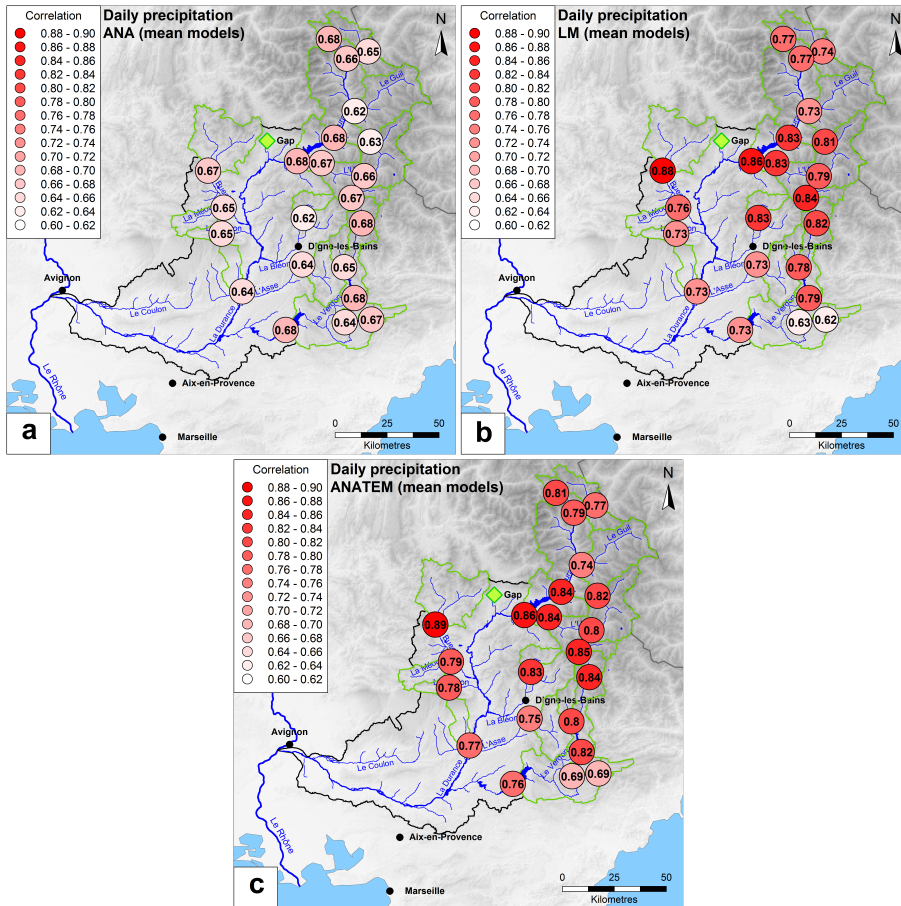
Correlation
0.88 - 0.90
0.86 - 0.88
0.84 - 0.86
0.82 - 0.84
0.80 - 0.82
0.78 - 0.80
0.76 - 0.78
0.74 - 0.76
0.72 - 0.74
0.70 - 0.72
0.68 - 0.70
0.66 - 0.68
0.64 - 0.66
0.62 - 0.64
0.60 - 0.62

Daily precipitation
ANA (mean models)

N

0.68 0.66 0.65 0.62 0.68 0.63 0.68 0.67 0.66 0.67 0.67 0.62 0.68 0.65 0.65 0.64 0.65 0.64 0.68 0.64 0.67 0.68

Gap
Digne-les-Bains
Avignon
Aix-en-Provence
Marseille
Le Guil
La Bléone
L'Asse
Le Coulon
La Durance
Le Verdon
Le Rhône
La Méouge
Le Buëch

0 25 50
Kilometres

a

Correlation
0.88 - 0.90
0.86 - 0.88
0.84 - 0.86
0.82 - 0.84
0.80 - 0.82
0.78 - 0.80
0.76 - 0.78
0.74 - 0.76
0.72 - 0.74
0.70 - 0.72
0.68 - 0.70
0.66 - 0.68
0.64 - 0.66
0.62 - 0.64
0.60 - 0.62

Daily precipitation
LM (mean models)

N

0.77 0.77 0.74 0.73 0.83 0.81 0.88 0.83 0.88 0.79 0.84 0.76 0.83 0.82 0.73 0.73 0.78 0.73 0.79 0.73 0.63 0.62

Gap
Digne-les-Bains
Avignon
Aix-en-Provence
Marseille
Le Guil
La Bléone
L'Asse
Le Coulon
La Durance
Le Verdon
Le Rhône
La Méouge
Le Buëch

0 25 50
Kilometres

b

Correlation
0.88 - 0.90
0.86 - 0.88
0.84 - 0.86
0.82 - 0.84
0.80 - 0.82
0.78 - 0.80
0.76 - 0.78
0.74 - 0.76
0.72 - 0.74
0.70 - 0.72
0.68 - 0.70
0.66 - 0.68
0.64 - 0.66
0.62 - 0.64
0.60 - 0.62

Daily precipitation
ANATEM (mean models)

N

0.81 0.79 0.77 0.74 0.84 0.82 0.86 0.84 0.8 0.89 0.85 0.79 0.83 0.84 0.78 0.75 0.8 0.77 0.82 0.76 0.69 0.69

Gap
Digne-les-Bains
Avignon
Aix-en-Provence
Marseille
Le Guil
La Bléone
L'Asse
Le Coulon
La Durance
Le Verdon
Le Rhône
La Méouge
Le Buëch

0 25 50
Kilometres

c